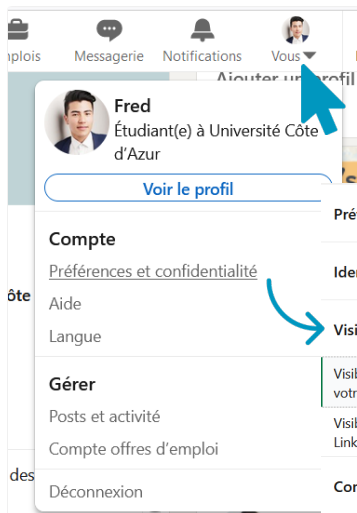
nplois Messagerie Notifications Vous

Ajouter un profil

Fred
Étudiant(e) à Université Côte d'Azur

Voir le profil

Compte
Préférences et confidentialité
Aide
Langue

Gérer
Posts et activité
Compte offres d'emploi

Déconnexion

ôte

des

Pré

Ide

Visi

Visil
votr

Visil
Link

Cor